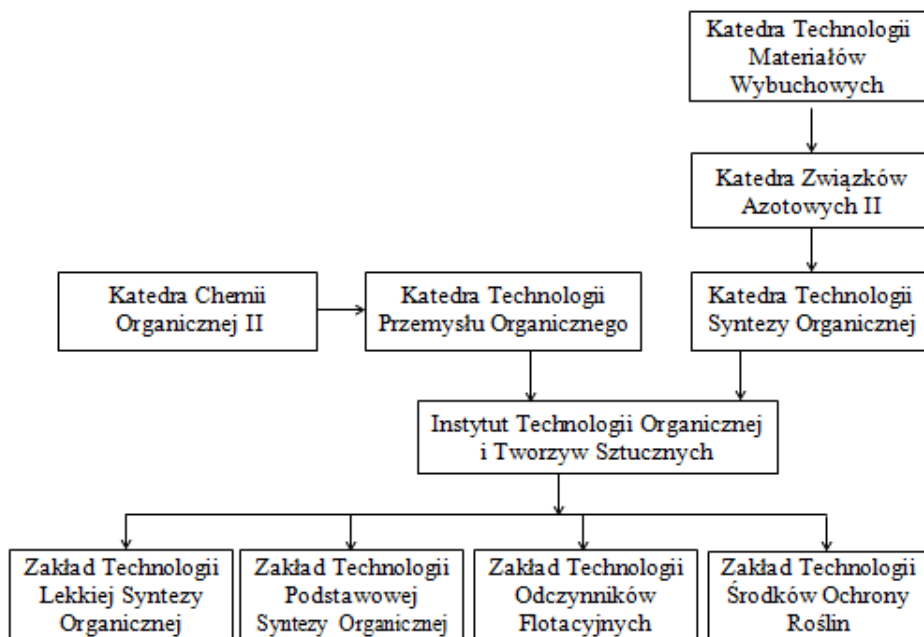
Katedra Technologii Materiałów Wybuchowych

Katedra Związków Azotowych II

Katedra Chemii Organicznej II

Katedra Technologii Przemysłu Organicznego

Katedra Technologii Syntezy Organicznej

Instytut Technologii Organicznej i Tworzyw Sztucznych

Zakład Technologii Lekkiej Syntezy Organicznej

Zakład Technologii Podstawowej Syntezy Organicznej

Zakład Technologii Odczynników Flotacyjnych

Zakład Technologii Środków Ochrony Roślin